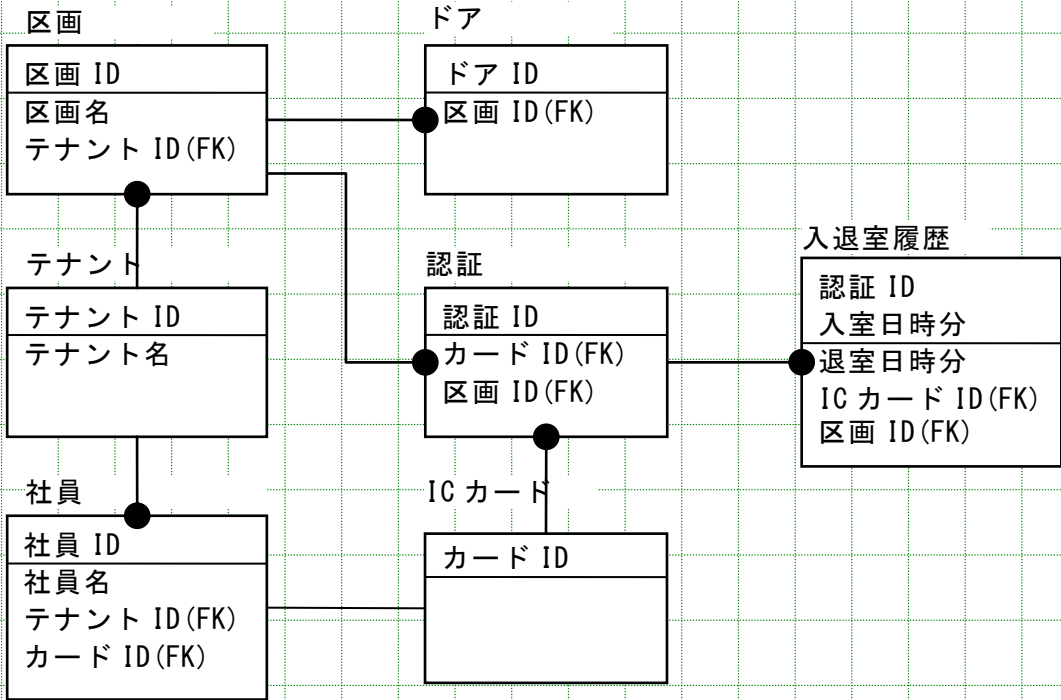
区画
区画 ID
区画名
テナント ID(FK)

ドア
ドア ID
区画 ID(FK)

テナント
テナント ID
テナント名

認証
認証 ID
カード ID(FK)
区画 ID(FK)

入退室履歴
認証 ID
入室日時分
退室日時分
IC カード ID(FK)
区画 ID(FK)

社員
社員 ID
社員名
テナント ID(FK)
カード ID(FK)

IC カード
カード ID